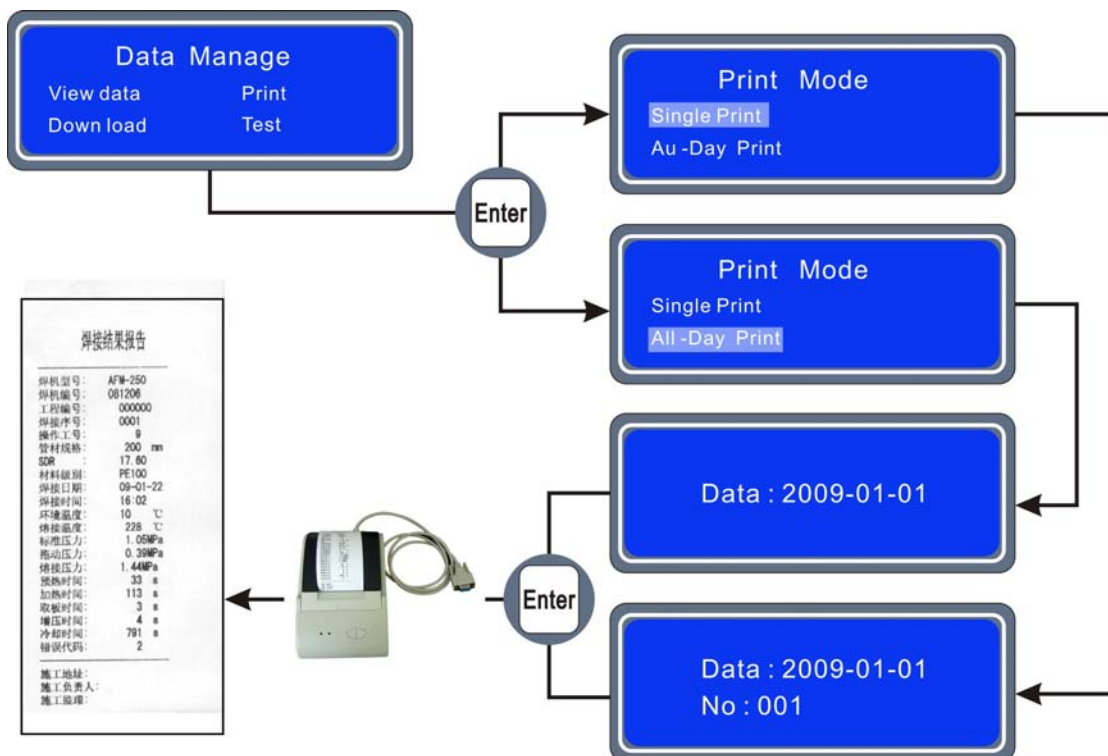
Data Manage
View data Print
Down load Test

Enter

Print Mode
Single Print
Au -Day Print

Print Mode
Single Print
All -Day Print

焊接结果报告

焊机型号: AFM-250
焊机编号: 081206
工程编号: 000000
焊接序号: 0001
操作工号: 9
管材规格: 200 mm
SDR : 17.60
材料级别: PE100
焊接日期: 09-01-22
焊接时间: 16:02
环境温度: 10 ℃
熔接温度: 228 ℃
标准压力: 1.05MPa
拖动压力: 0.39MPa
熔接压力: 1.44MPa
预热时间: 33 s
加热时间: 113 s
取板时间: 3 s
增压时间: 4 s
冷却时间: 791 s
错误代码: 2

施工地址:
施工负责人:
施工监理:

Data : 2009-01-01

Enter

Data : 2009-01-01
No : 001